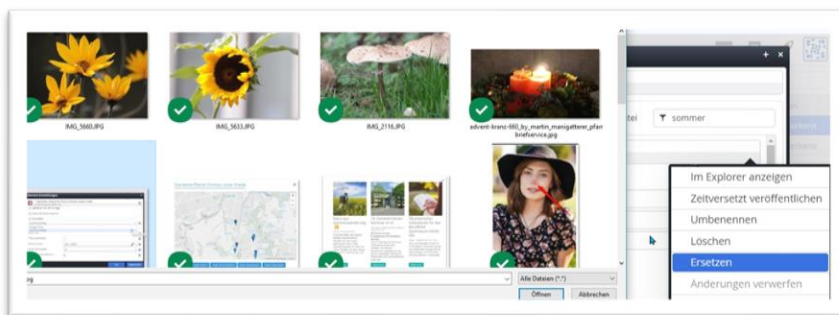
IMG_5660.JPG

IMG_5633.JPG

IMG_2116.JPG

advent-kranz-880_by_martin_manigatterer_pfarrbriefservice.jpg

sommer

Im Explorer anzeigen
Zeitversetzt veröffentlichen
Umbenennen
Löschen
Ersetzen
Änderungen verwerfen

Alle Dateien (*.*)

Öffnen

Abbrechen